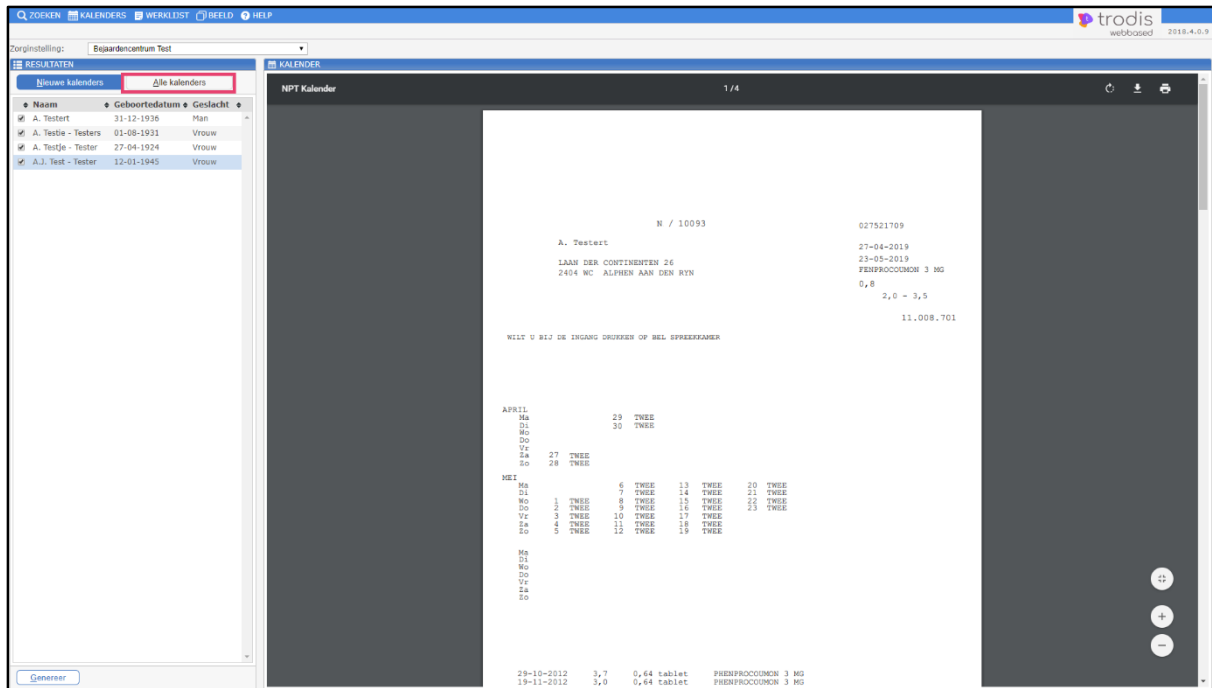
ZOEKEN KALENDERS WERKLIJST BEELD HELP

trodis webbased 2018.4.0.9

Zorginstelling: Bejaardencentrum Test

RESULTATEN

Nieuwe kalenders | Alle kalenders

| Naam | Geboortedatum | Geslacht |
|---|---|---|
| A. Testert | 31-12-1936 | Man |
| A. Testie - Testers | 01-08-1931 | Vrouw |
| A. Testje - Tester | 27-04-1924 | Vrouw |
| A.J. Test - Tester | 12-01-1945 | Vrouw |

Genereer

KALENDER

NPT Kalender 1/4

N / 10093

027521709

A. Testert

27-04-2019
23-05-2019
FENPROCOUMON 3 MG

LAAN DER CONTINENTEN 26
2404 WC ALPHEN AAN DEN RYN

0,8
2,0 - 3,5

11.008.701

WILT U BIJ DE INGANG DRUKKEN OP BEL SPREEKKAMER

APRIL
Ma 29 TWEE
Di 30 TWEE
Wo
Do
Vr
Za 27 TWEE
Zo 28 TWEE

MEI
Ma 6 TWEE 13 TWEE 20 TWEE
Di 7 TWEE 14 TWEE 21 TWEE
Wo 1 TWEE 8 TWEE 15 TWEE 22 TWEE
Do 2 TWEE 9 TWEE 16 TWEE 23 TWEE
Vr 3 TWEE 10 TWEE 17 TWEE
Za 4 TWEE 11 TWEE 18 TWEE
Zo 5 TWEE 12 TWEE 19 TWEE

Ma
Di
Wo
Do
Vr
Za
Zo

29-10-2012 3,7 0,64 tablet PHENPROCOUMON 3 MG
19-11-2012 3,0 0,64 tablet PHENPROCOUMON 3 MG